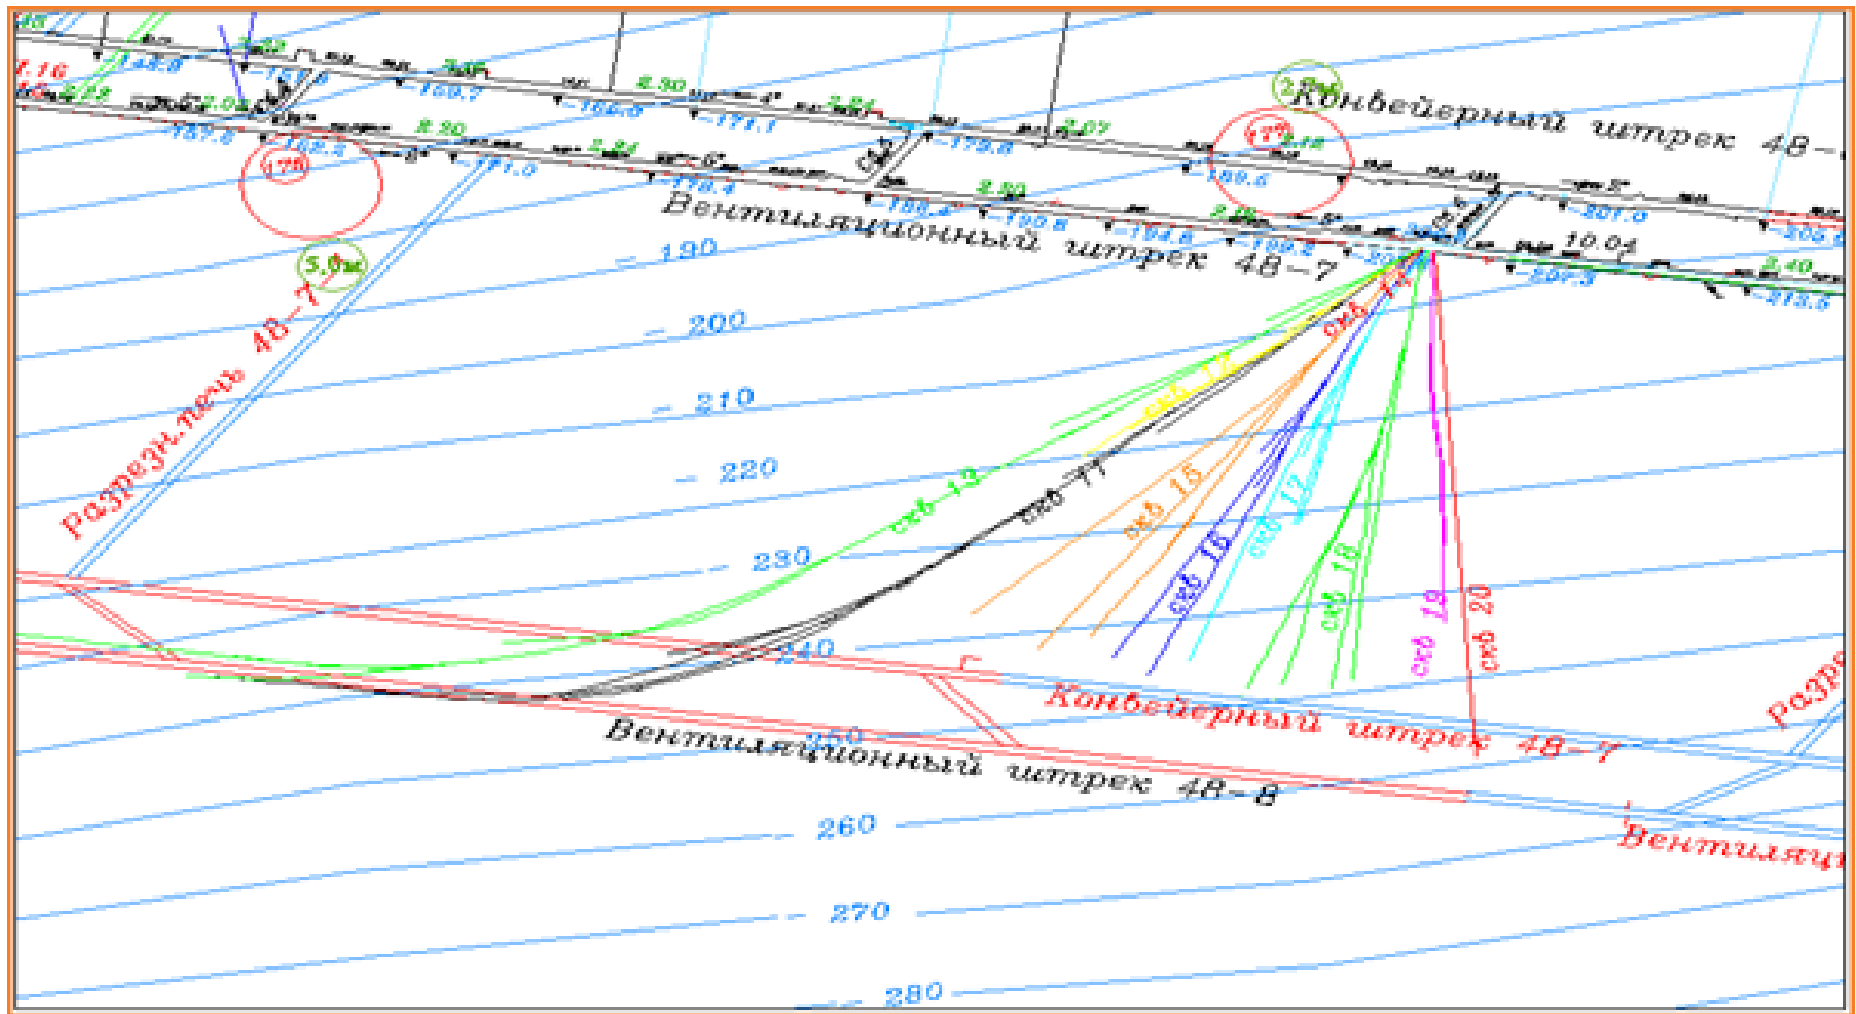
Конвейерный штрек 48-
Вентиляционный штрек 48-7
190
200
210
220
230
240
250
260
270
280
Разрезн.печь 48-7
5,0м
2,8м
175
177
10,04
скв 11
скв 12
скв 13
скв 14
скв 15
скв 16
скв 17
скв 18
скв 19
скв 20
Конвейерный штрек 48-7
Вентиляционный штрек 48-8
Разре
Вентиляци